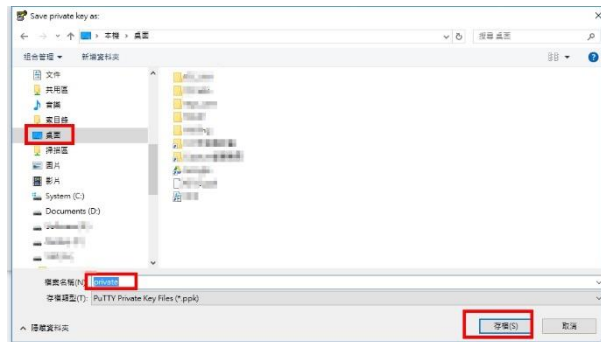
Save private key as:
× 
← → ↑ 本機 › 桌面
搜尋 桌面
組合管理 ▾ 新增資料夾
文件
共用區
音樂
家目錄
桌面
桌遊區
圖片
影片
System (C:)
Documents (D:)
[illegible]
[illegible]
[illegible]
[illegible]
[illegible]
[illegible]
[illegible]
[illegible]
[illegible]
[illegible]
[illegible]
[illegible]
檔案名稱(N): private
存檔類型(T): PuTTY Private Key Files (*.ppk)
隱藏資料夾
存檔(S)
取消